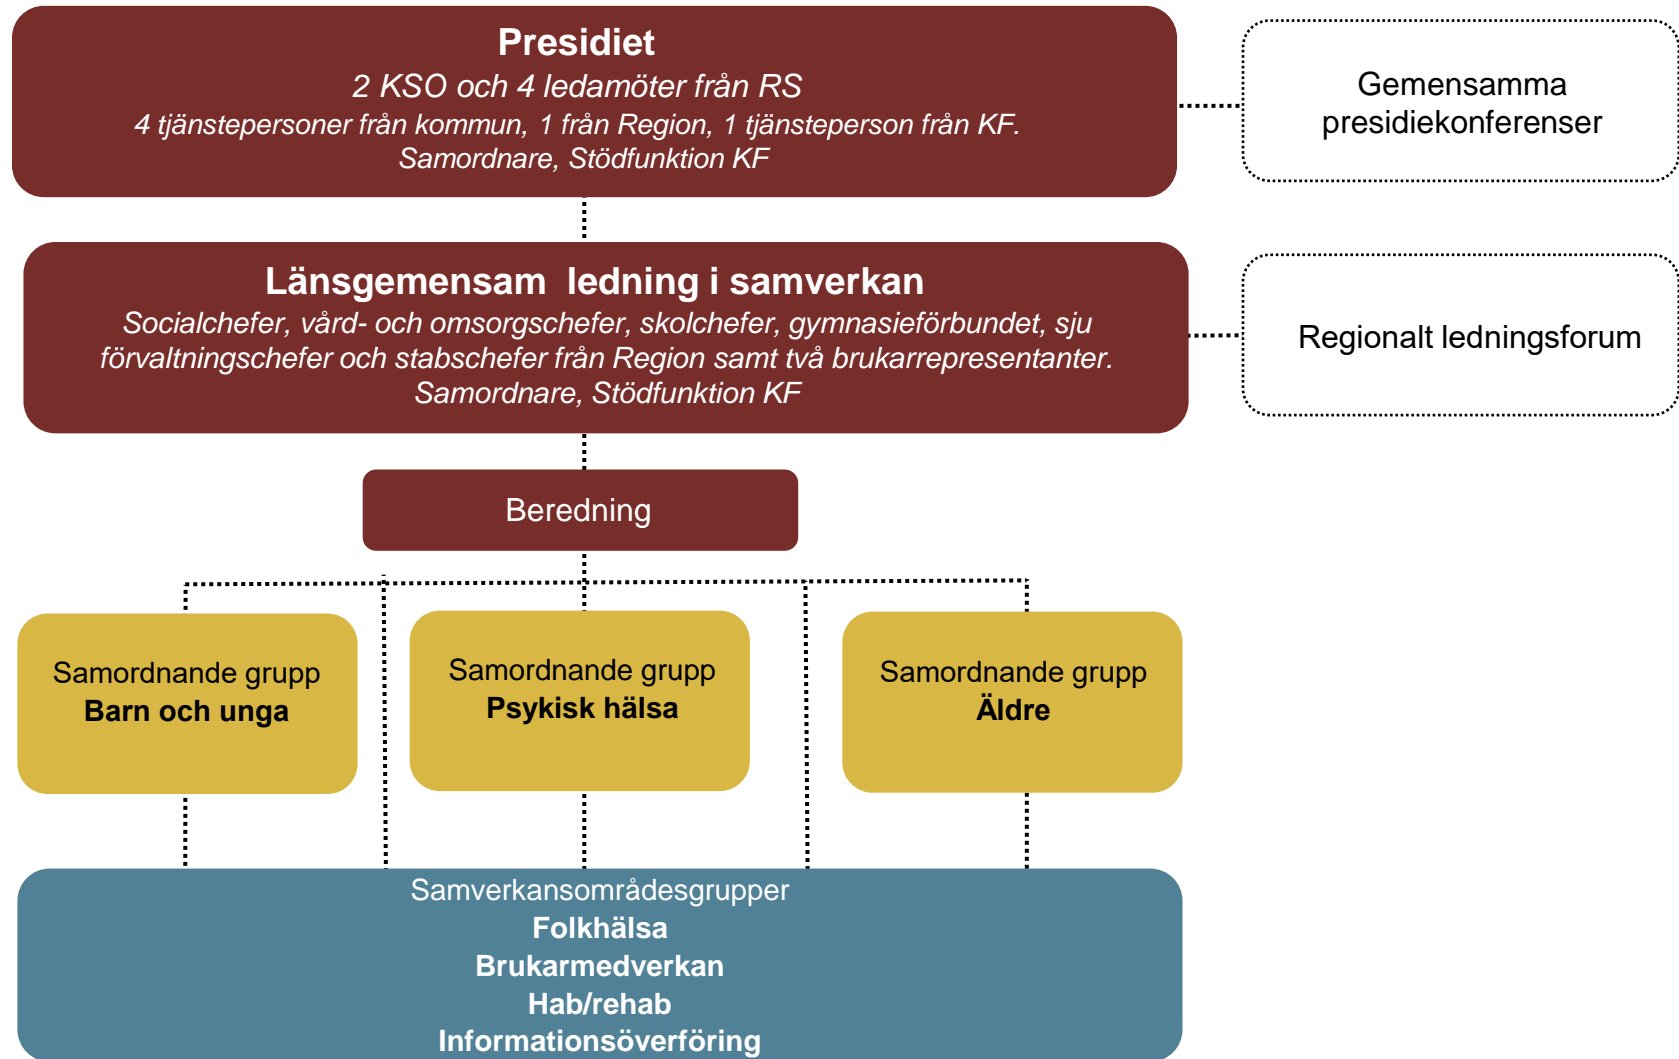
Presidiet
2 KSO och 4 ledamöter från RS
4 tjänstepersoner från kommun, 1 från Region, 1 tjänsteperson från KF.
Samordnare, Stödfunktion KF

Gemensamma presidiekonferenser

Länsgemensam ledning i samverkan
Socialchefer, vård- och omsorgschefer, skolchefer, gymnasieförbundet, sju förvaltningschefer och stabschefer från Region samt två brukarrepresentanter.
Samordnare, Stödfunktion KF

Regionalt ledningsforum

Beredning

Samordnande grupp
Barn och unga

Samordnande grupp
Psykisk hälsa

Samordnande grupp
Äldre

Samverkansområdesgrupper
Folkhälsa
Brukarmedverkan
Hab/rehab
Informationsöverföring